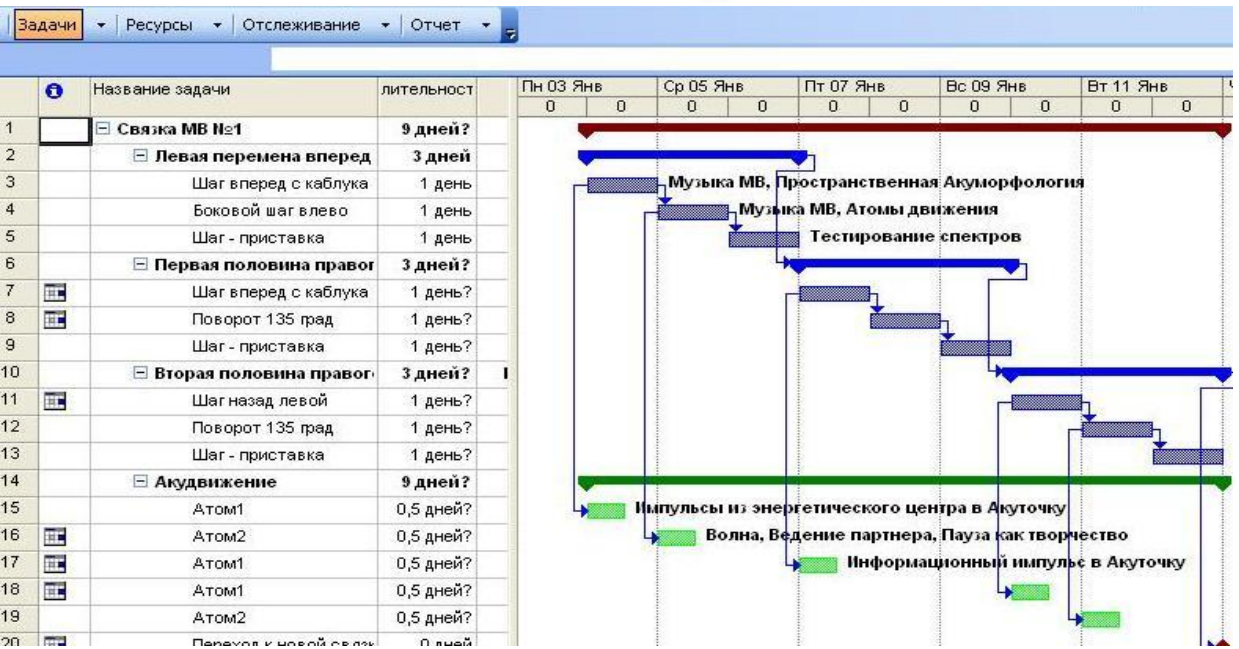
Задачи ▾ | Ресурсы ▾ | Отслеживание ▾ | Отчет ▾

| | | Название задачи | лительност |
|---|---|---|---|
| 1 | | ⊟ Связка МВ №1 | 9 дней? |
| 2 | | ⊟ Левая перемена вперед | 3 дней |
| 3 | | Шаг вперед с каблука | 1 день |
| 4 | | Боковой шаг влево | 1 день |
| 5 | | Шаг - приставка | 1 день |
| 6 | | ⊟ Первая половина правог | 3 дней? |
| 7 | | Шаг вперед с каблука | 1 день? |
| 8 | | Поворот 135 град | 1 день? |
| 9 | | Шаг - приставка | 1 день? |
| 10 | | ⊟ Вторая половина правог | 3 дней? |
| 11 | | Шаг назад левой | 1 день? |
| 12 | | Поворот 135 град | 1 день? |
| 13 | | Шаг - приставка | 1 день? |
| 14 | | ⊟ Акудвижение | 9 дней? |
| 15 | | Атом1 | 0,5 дней? |
| 16 | | Атом2 | 0,5 дней? |
| 17 | | Атом1 | 0,5 дней? |
| 18 | | Атом1 | 0,5 дней? |
| 19 | | Атом2 | 0,5 дней? |
| 20 | | Переход к новой связк | 0 дней |

Пн 03 Янв | Ср 05 Янв | Пт 07 Янв | Вс 09 Янв | Вт 11 Янв
0 0 0 0 0 0 0 0 0 0

Музыка МВ, Пространственная Акуморфология
Музыка МВ, Атомы движения
Тестирование спектров
Импульсы из энергетического центра в Акуточку
Волна, Ведение партнера, Пауза как творчество
Информационный импульс в Акуточку